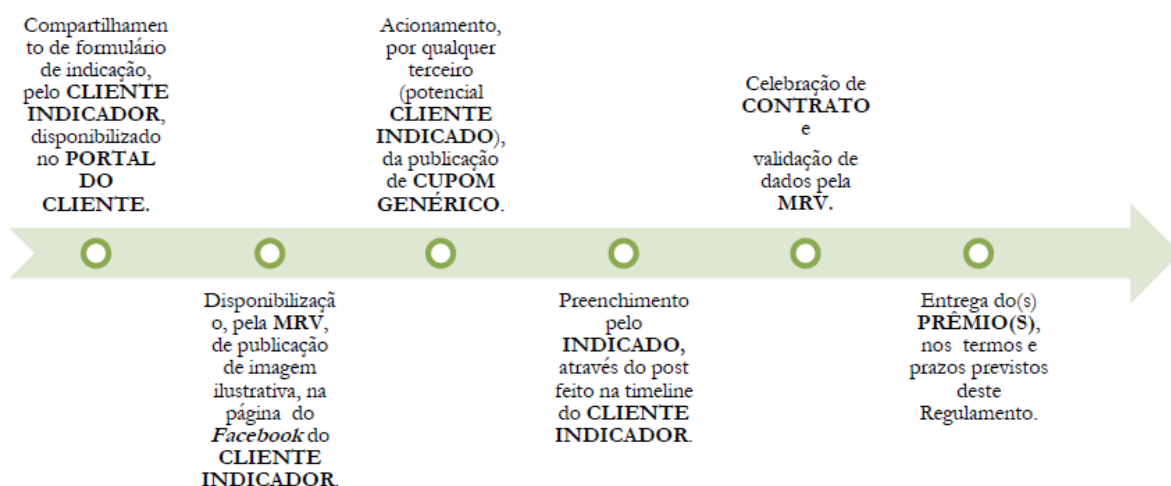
Compartilhamento de formulário de indicação, pelo **CLIENTE INDICADOR**, disponibilizado no **PORTAL DO CLIENTE.**

Disponibilização, pela **MRV**, de publicação de imagem ilustrativa, na página do ***Facebook*** do **CLIENTE INDICADOR.**

Acionamento, por qualquer terceiro (potencial **CLIENTE INDICADO**), da publicação de **CUPOM GENÉRICO**.

Preenchimento pelo **INDICADO,** através do post feito na timeline do **CLIENTE INDICADOR**.

Celebração de **CONTRATO** e validação de dados pela **MRV.**

Entrega do(s) **PRÊMIO(S)**, nos termos e prazos previstos deste Regulamento.